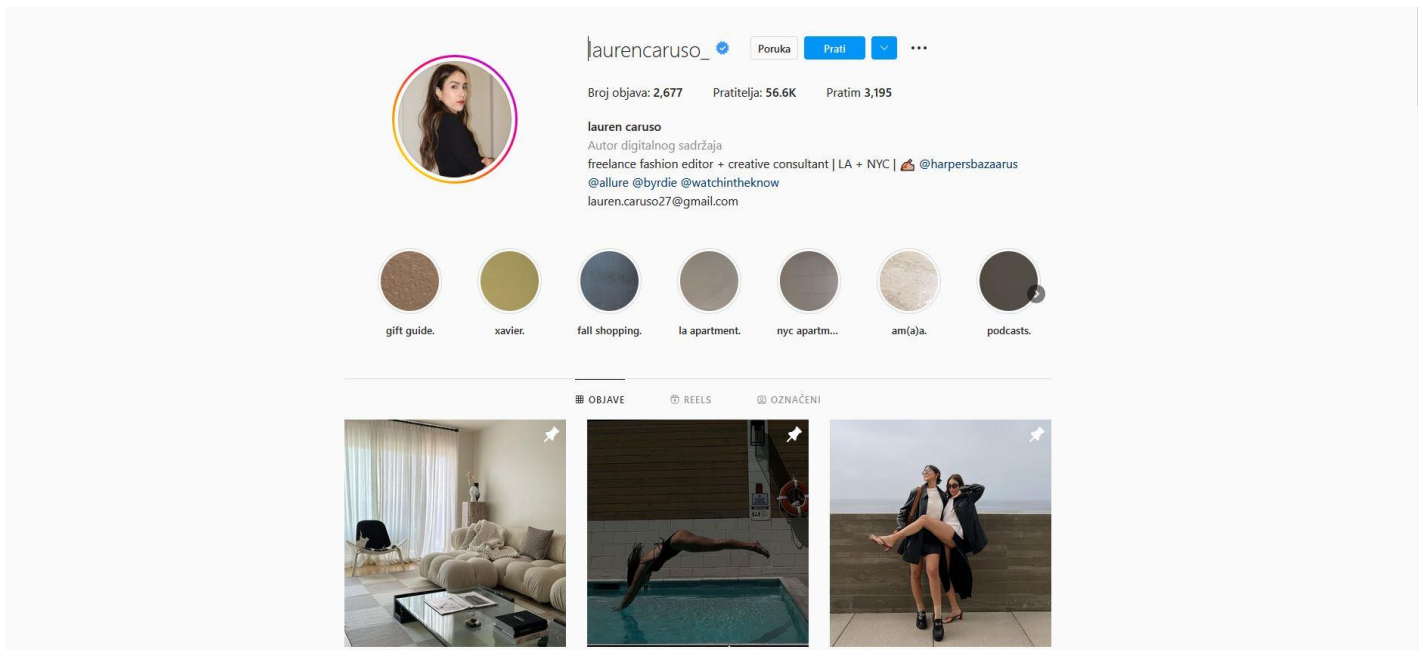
laurencaruso_ Poruka Prati

Broj objava: 2,677 Pratitelja: 56.6K Pratim 3,195

lauren caruso
Autor digitalnog sadržaja
freelance fashion editor + creative consultant | LA + NYC | ✍️ @harpersbazaarus @allure @byrdie @watchintheknow
lauren.caruso27@gmail.com

gift guide. xavier. fall shopping. la apartment. nyc apartm... am(a)a. podcasts.

OBJAVE REELS OZNAČENI